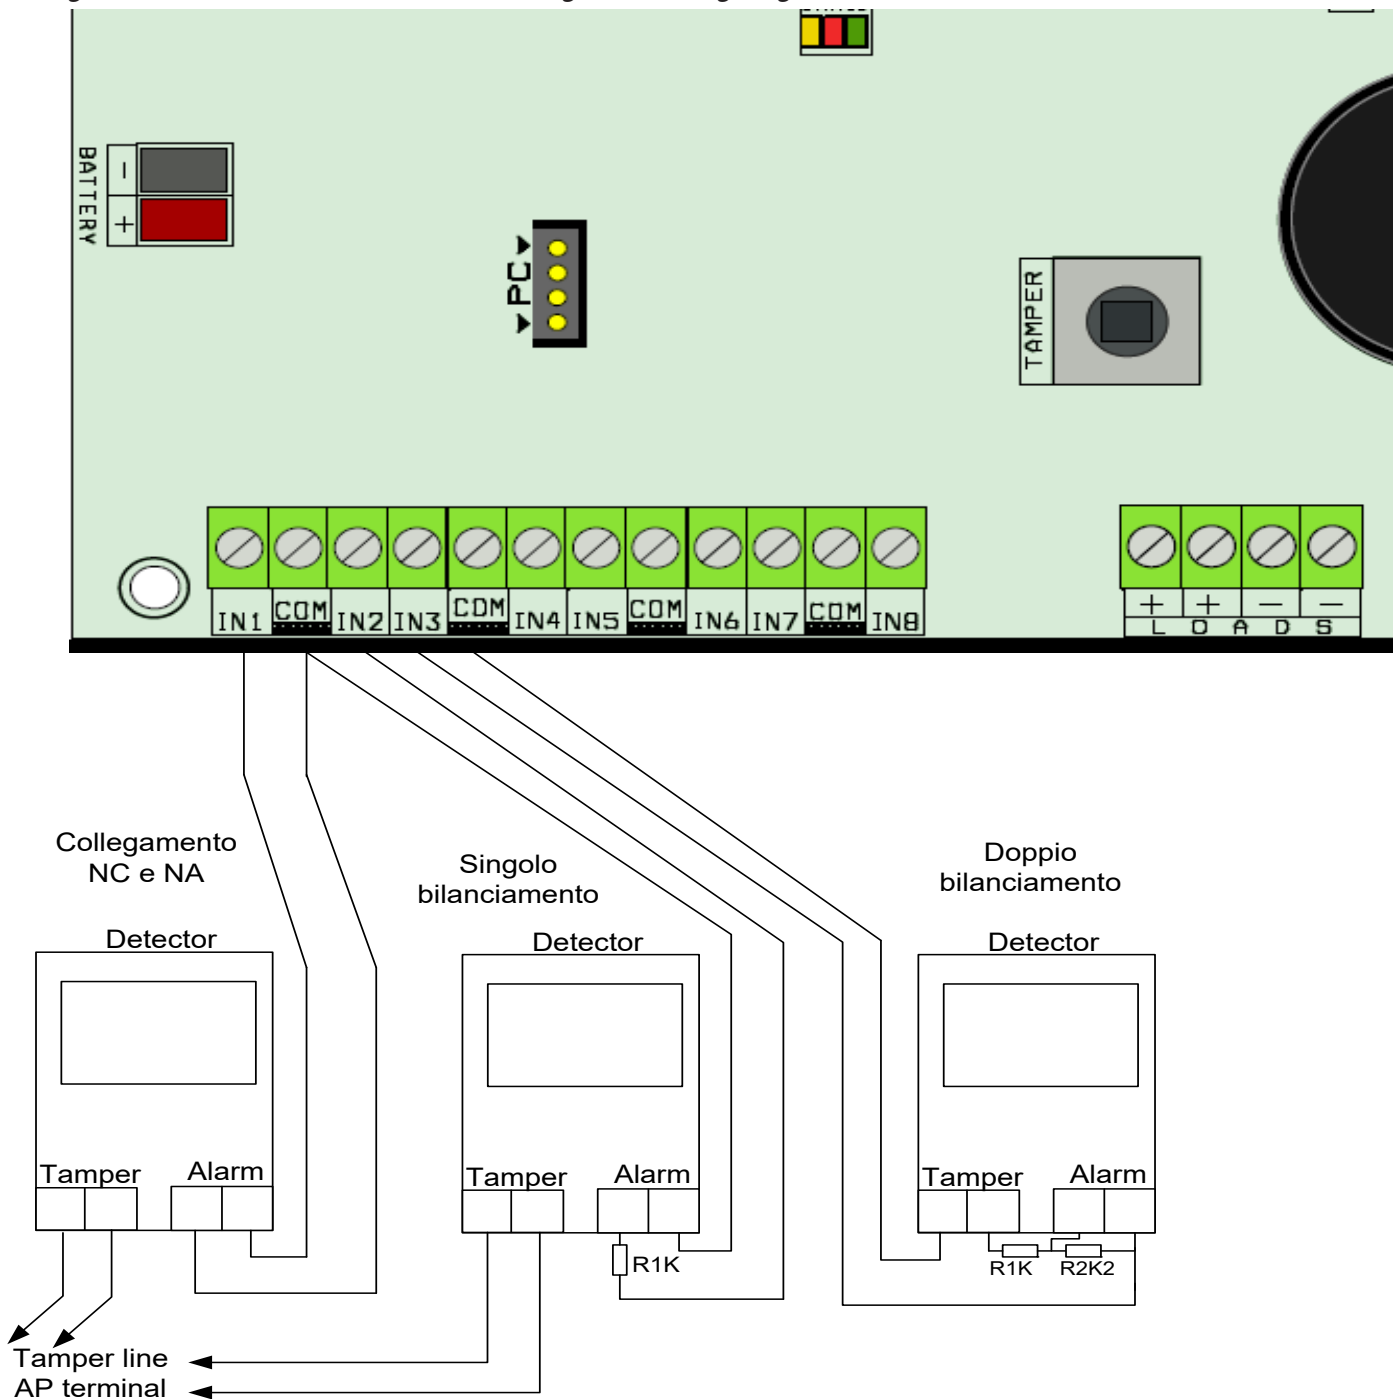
BATTERY
−
+
▼PC▼
TAMPER
IN1 COM IN2 IN3 COM IN4 IN5 COM IN6 IN7 COM IN8
+ + − −
L O A D S

Collegamento NC e NA
Detector
Tamper
Alarm

Singolo bilanciamento
Detector
Tamper
Alarm
R1K

Doppio bilanciamento
Detector
Tamper
Alarm
R1K
R2K2

Tamper line
AP terminal